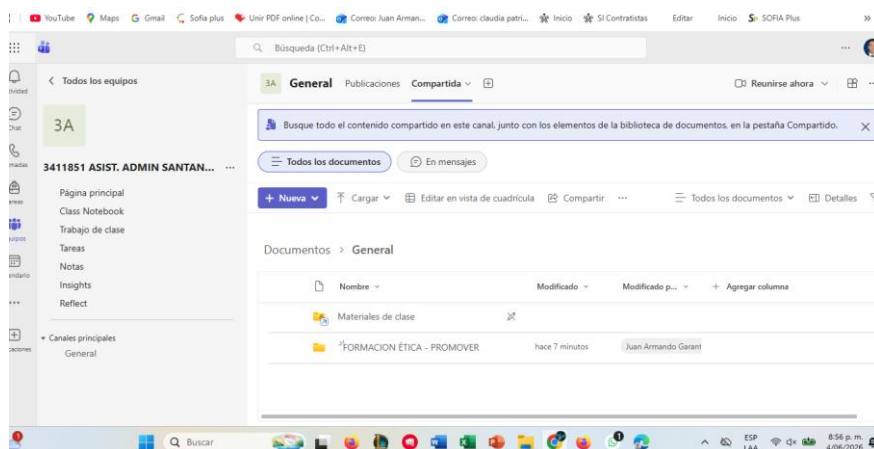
YouTube Maps Gmail Sofia plus Unir PDF online | Co... Correo: Juan Arman... Correo: claudia patri... Inicio SI Contratistas Editar Inicio SOFIA Plus »

Búsqueda (Ctrl+Alt+E)

tividad
Chat
madas
areas
quipos
endario
...
caciones

< Todos los equipos

3A

3411851 ASIST. ADMIN SANTAN... ···

Página principal
Class Notebook
Trabajo de clase
Tareas
Notas
Insights
Reflect

Canales principales
General

3A General Publicaciones Compartida

Reunirse ahora

Busque todo el contenido compartido en este canal, junto con los elementos de la biblioteca de documentos, en la pestaña Compartido.

Todos los documentos En mensajes

+ Nueva Cargar Editar en vista de cuadrícula Compartir ··· Todos los documentos Detalles

Documentos > General

| Nombre | Modificado | Modificado p... | + Agregar columna |
|---|---|---|---|
| Materiales de clase | | | |
| FORMACION ÉTICA - PROMOVER | hace 7 minutos | Juan Armando Garant | |

Buscar

ESP LAA 8:56 p. m. 4/06/2026